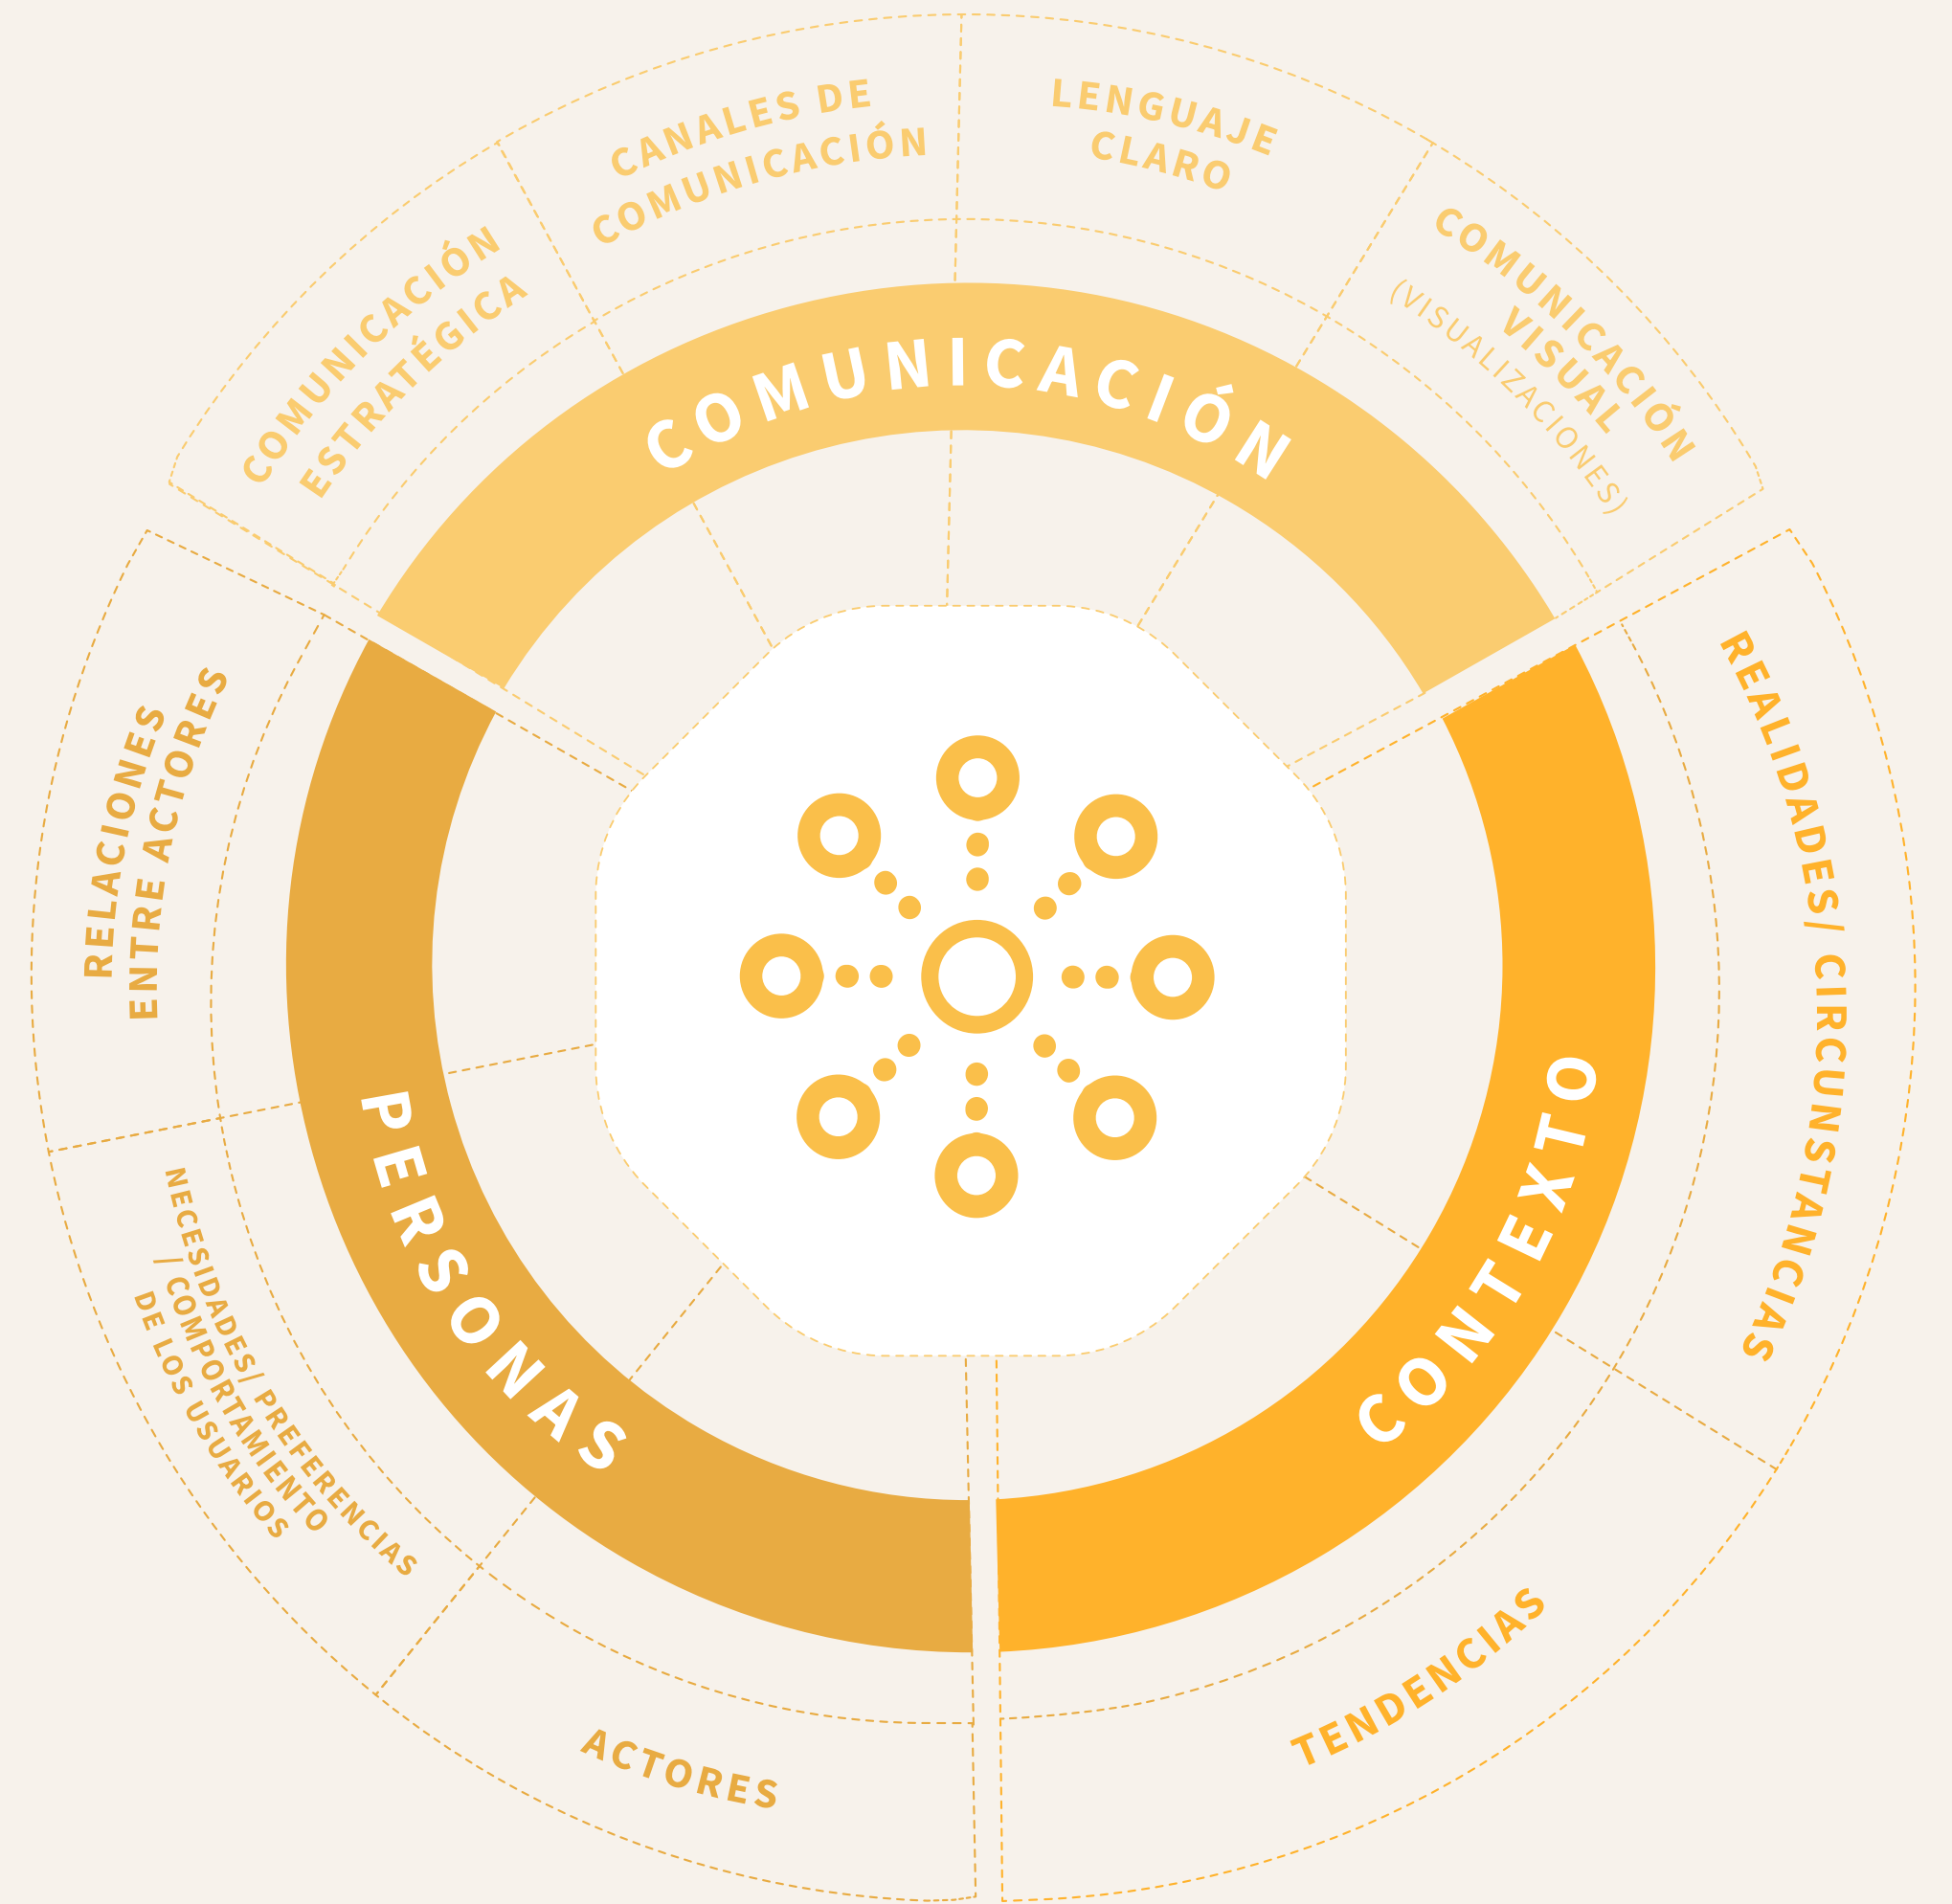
CANALES DE COMUNICACIÓN

LENGUAJE CLARO

COMUNICACIÓN ESTRATÉGICA

COMUNICACIÓN VISUAL (VISUALIZACIONES)

COMUNICACIÓN

RELACIONES ENTRE ACTORES

REALIDADES/ CIRCUNSTANCIAS

PERSONAS

CONTEXTO

NECESIDADES/ PREFERENCIAS / COMPORTAMIENTO DE LOS USUARIOS

ACTORES

TENDENCIAS